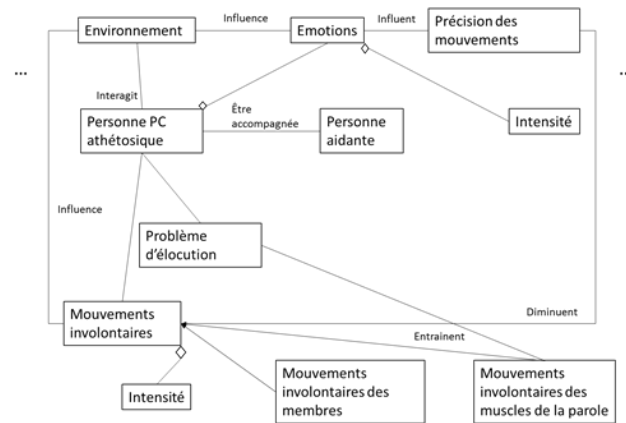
...

Environnement

Influence

Emotions

Influent

Précision des mouvements

...

Interagit

Être accompagnée

Personne PC athétosique

Personne aidante

Intensité

Influence

Problème d'élocution

Diminuent

Mouvements involontaires

Entrainent

Intensité

Mouvements involontaires des membres

Mouvements involontaires des muscles de la parole